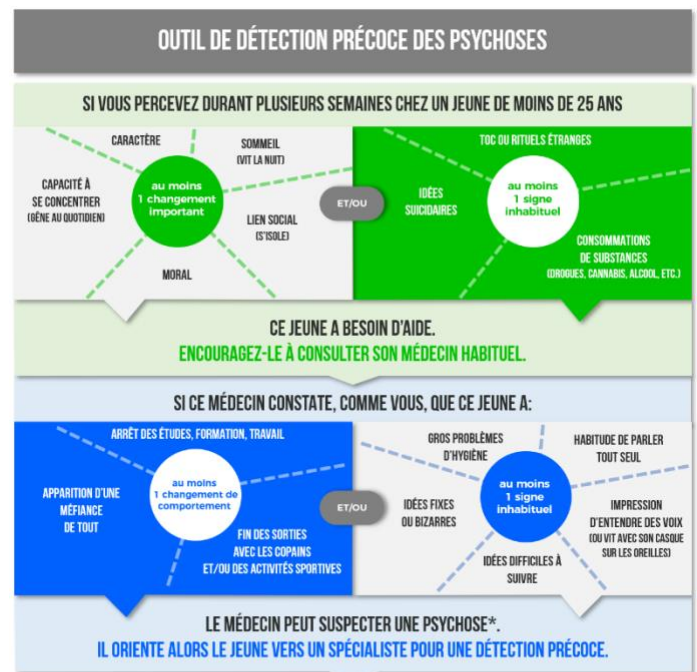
OUTIL DE DÉTECTION PRÉCOCE DES PSYCHOSES

SI VOUS PERCEVEZ DURANT PLUSIEURS SEMAINES CHEZ UN JEUNE DE MOINS DE 25 ANS

CARACTÈRE

SOMMEIL (VIT LA NUIT)

CAPACITÉ À SE CONCENTRER (GÊNE AU QUOTIDIEN)

au moins 1 changement important

LIEN SOCIAL (S'ISOLE)

MORAL

ET/OU

TOC OU RITUELS ÉTRANGES

IDÉES SUICIDAIRES

au moins 1 signe inhabituel

CONSOMMATIONS DE SUBSTANCES (DROGUES, CANNABIS, ALCOOL, ETC.)

CE JEUNE A BESOIN D'AIDE.

ENCOURAGEZ-LE À CONSULTER SON MÉDECIN HABITUEL.

SI CE MÉDECIN CONSTATE, COMME VOUS, QUE CE JEUNE A:

ARRÊT DES ÉTUDES, FORMATION, TRAVAIL

APPARITION D'UNE MÉFIANCE DE TOUT

au moins 1 changement de comportement

FIN DES SORTIES AVEC LES COPAINS ET/OU DES ACTIVITÉS SPORTIVES

ET/OU

GROS PROBLÈMES D'HYGIÈNE

HABITUDE DE PARLER TOUT SEUL

IDÉES FIXES OU BIZARRES

au moins 1 signe inhabituel

IMPRESSION D'ENTENDRE DES VOIX (OU VIT AVEC SON CASQUE SUR LES OREILLES)

IDÉES DIFFICILES À SUIVRE

LE MÉDECIN PEUT SUSPECTER UNE PSYCHOSE*.

IL ORIENTE ALORS LE JEUNE VERS UN SPÉCIALISTE POUR UNE DÉTECTION PRÉCOCE.